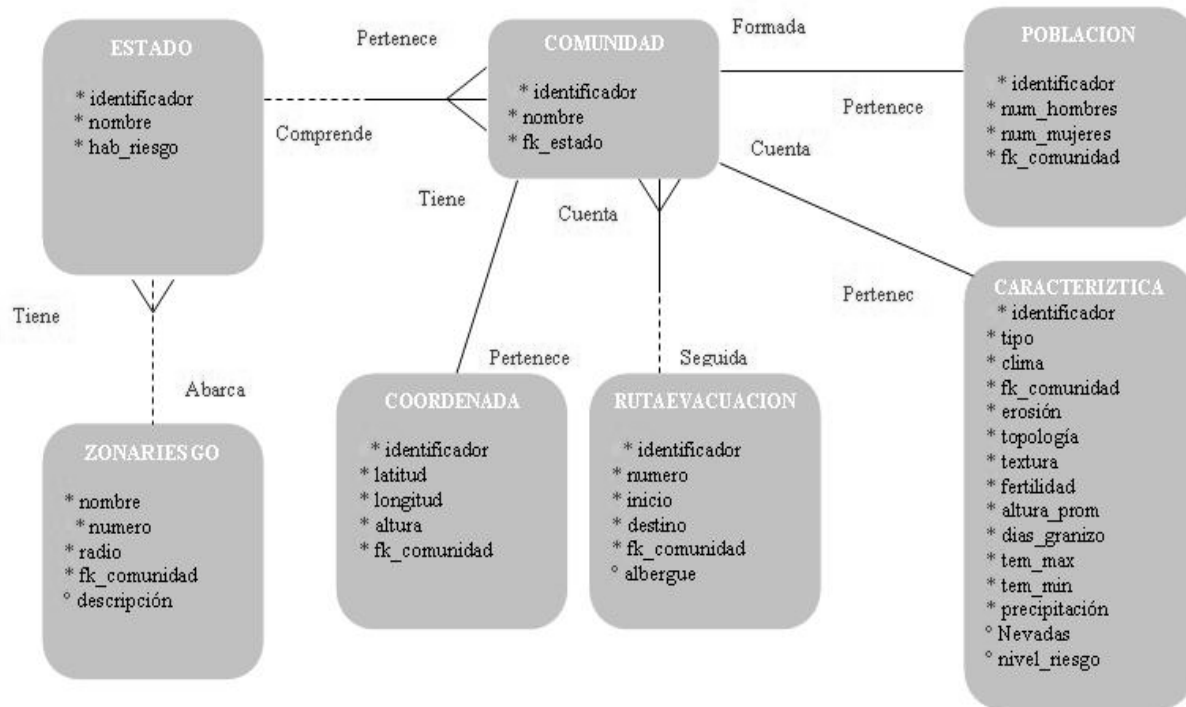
ESTADO
* identificador
* nombre
* hab_riesgo

Pertenece

Comprende

COMUNIDAD
* identificador
* nombre
* fk_estado

Formada

POBLACION
* identificador
* num_hombres
* num_mujeres
* fk_comunidad

Pertenece

Cuenta

Tiene

Cuenta

Tiene

Abarca

Pertenec

CARACTERIZTICA
* identificador
* tipo
* clima
* fk_comunidad
* erosión
* topología
* textura
* fertilidad
* altura_prom
* dias_granizo
* tem_max
* tem_min
* precipitación
° Nevadas
° nivel_riesgo

Pertenece

Seguida

ZONARIESGO
* nombre
* numero
* radio
* fk_comunidad
° descripción

COORDENADA
* identificador
* latitud
* longitud
* altura
* fk_comunidad

RUTAEVACUACION
* identificador
* numero
* inicio
* destino
* fk_comunidad
° albergue